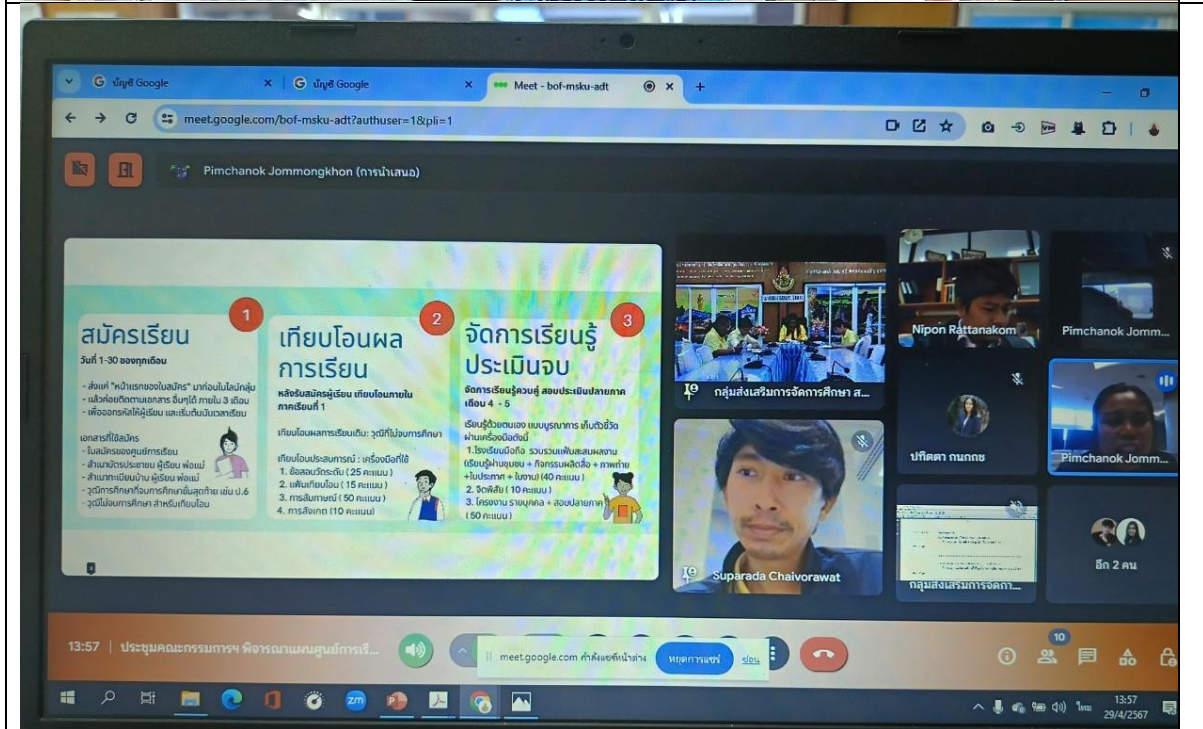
บัญชี Google
บัญชี Google
Meet - bof-msku-adt
meet.google.com/bof-msku-adt?authuser=1&pli=1

Pimchanok Jommongkhon (การนำเสนอ)

1
สมัครเรียน
วันที่ 1-30 ของทุกเดือน
- ส่งแท้ "หน้าแรกของใบสมัคร" มาก่อนในไลน์กลุ่ม
- แล้วค่อยติดตามเอกสาร ขึ้นครูได้ ภายใน 3 เดือน
- เพื่อออกรหัสให้ผู้เรียน และเริ่มต้นนับเวลาเรียน

เอกสารที่ใช้สมัคร
- ใบสมัครของศูนย์การเรียน
- สำเนาบัตรประชาชน ผู้เรียน พ่อแม่
- สำเนาทะเบียนบ้าน ผู้เรียน พ่อแม่
- วุฒิการศึกษาก่อนการศึกษาขั้นสุดท้าย เช่น ป.6
- วุฒิไม่จบการศึกษา สำหรับเทียบโอน

2
เทียบโอนผลการเรียน
หลังรับสมัครผู้เรียน เทียบโอนภายในภาคเรียนที่ 1

เทียบโอนผลการเรียนเดิม : วุฒิที่ไม่จบการศึกษา

เทียบโอนประสบการณ์ : เครื่องมือที่ใช้
1. ข้อสอบวัดระดับ ( 25 คะแนน )
2. แฟ้มเทียบโอน ( 15 คะแนน )
3. การสัมภาษณ์ ( 50 คะแนน )
4. การสังเกต (10 คะแนน)

3
จัดการเรียนรู้ประเมินจบ
จัดการเรียนรู้ควบคู่ สอบประเมินปลายภาค เดือน 4 - 5

เรียนรู้ด้วยตนเอง แบบบูรณาการ เก็บตัวชี้วัดผ่านเครื่องมือดังนี้
1.โรงเรียนมือถือ รวบรวมแฟ้มสะสมผลงาน (เรียนรู้ผ่านชุมชน + กิจกรรมผลิตสื่อ + ภาพถ่าย +ใบประกาศ + ใบงาน) (40 คะแนน)
2. จิตพิสัย ( 10 คะแนน )
3. โครงงาน รายบุคคล + สอบปลายภาค ( 50 คะแนน )

กลุ่มส่งเสริมการจัดการศึกษา ส...
Nipon Rattanakorn
Pimchanok Jomm...
ปทิตตา กนกกช
Pimchanok Jomm...
Suparada Chaivorawat
กลุ่มส่งเสริมการจัดกา...
อีก 2 คน

13:57 | ประชุมคณะกรรมการฯ พิจารณาแผนศูนย์การเรี...
meet.google.com กำลังแชร์หน้าต่าง หยุดการแชร์ ซ่อน
10
ไทย 13:57 29/4/2567